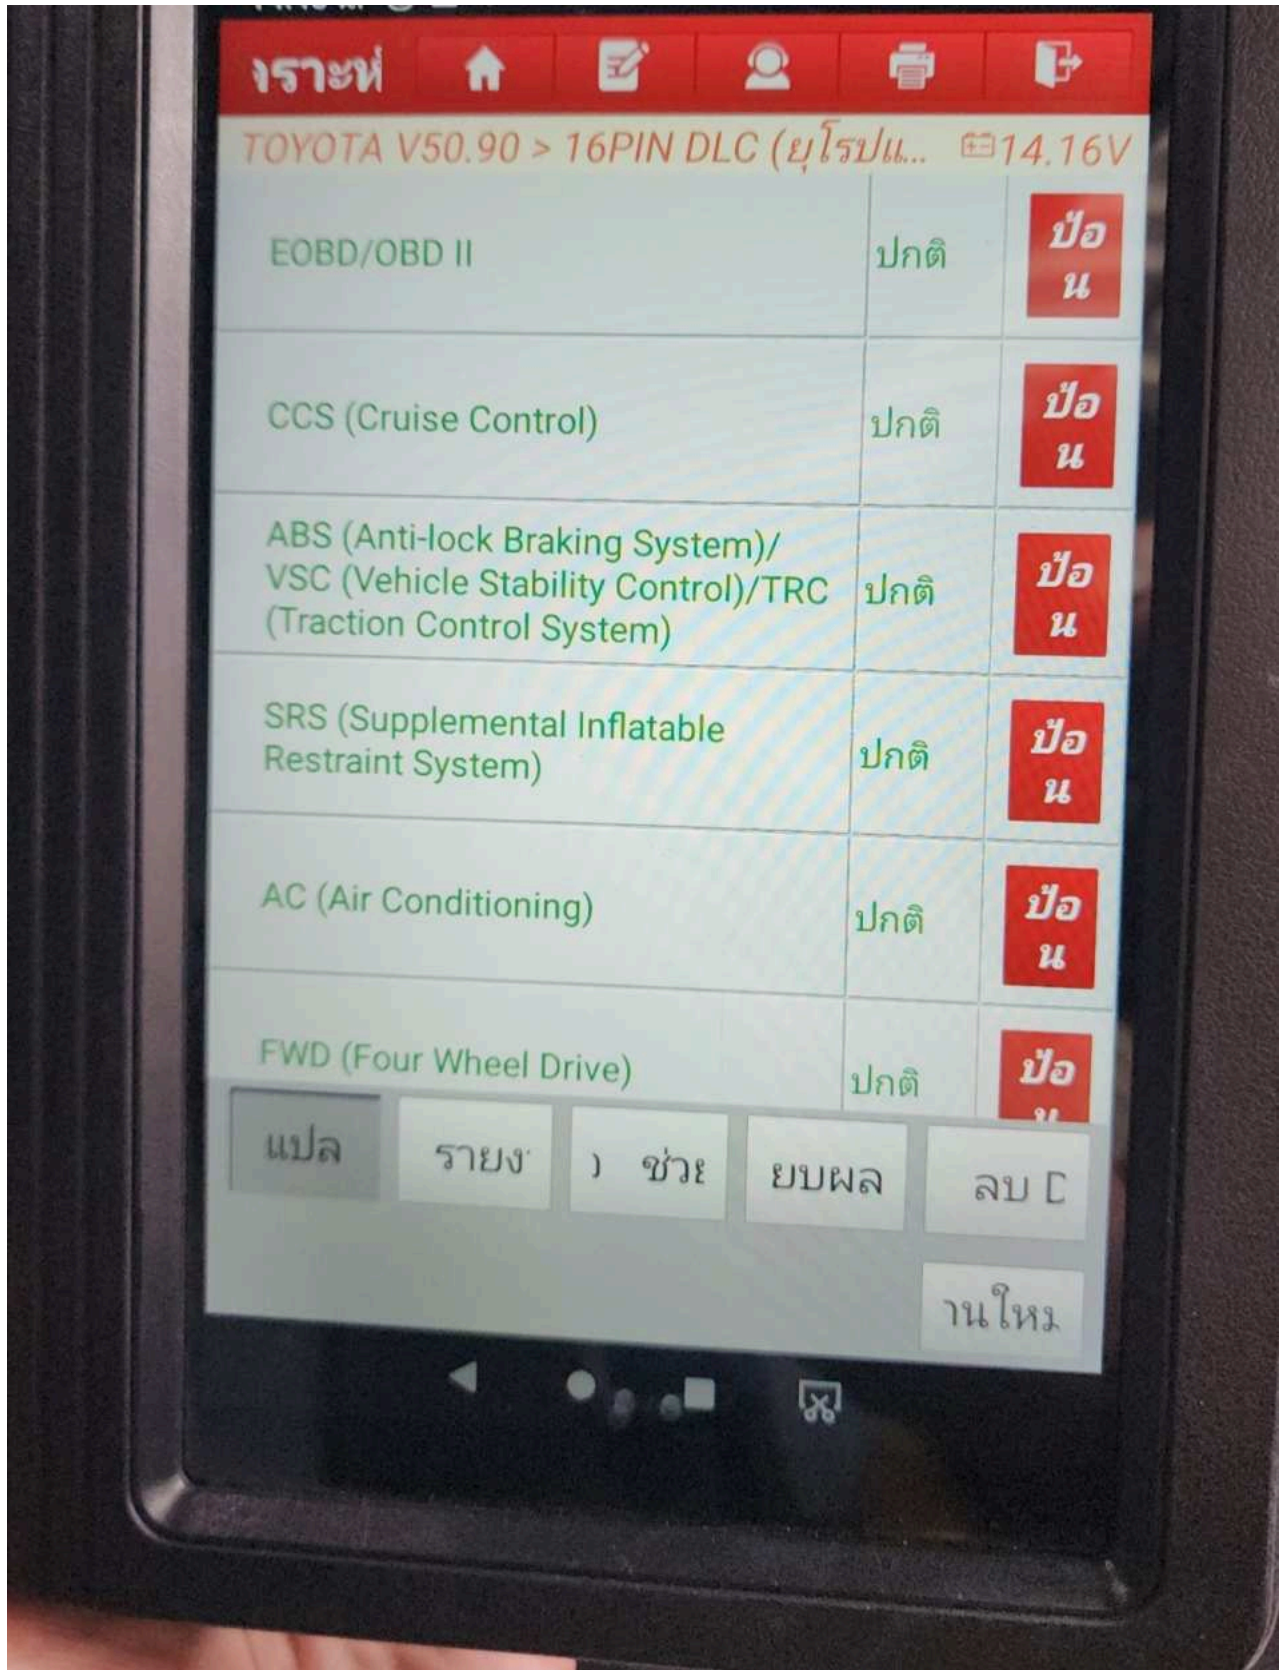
เราะห์

TOYOTA V50.90 > 16PIN DLC (ยุโรปแ... 14.16V

| | | |
|---|---|---|
| EOBD/OBD II | ปกติ | ป้อน |
| CCS (Cruise Control) | ปกติ | ป้อน |
| ABS (Anti-lock Braking System)/ VSC (Vehicle Stability Control)/TRC (Traction Control System) | ปกติ | ป้อน |
| SRS (Supplemental Inflatable Restraint System) | ปกติ | ป้อน |
| AC (Air Conditioning) | ปกติ | ป้อน |
| FWD (Four Wheel Drive) | ปกติ | ป้อ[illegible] |

แปล รายง ) ช่วย ยบผล ลบ C

านใหม่